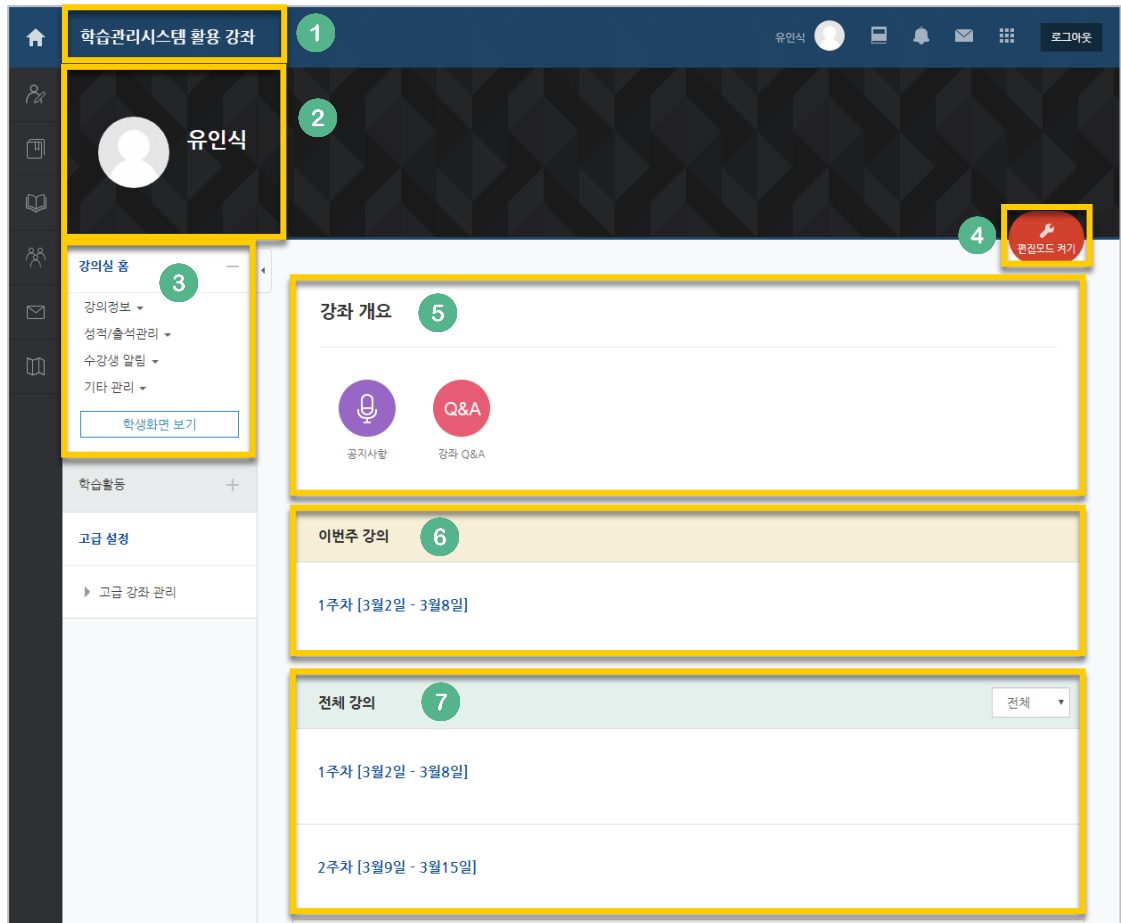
학습관리시스템 활용 강좌 1

유인식 로그아웃

유인식 2

4 편집모드 켜기

강의실 홈 3

강의정보

성적/출석관리

수강생 알림

기타 관리

학생화면 보기

학습활동

고급 설정

고급 강좌 관리

강좌 개요 5

Q&A

공지사항

강좌 Q&A

이번주 강의 6

1주차 [3월2일 - 3월8일]

전체 강의 7

전체

1주차 [3월2일 - 3월8일]

2주차 [3월9일 - 3월15일]